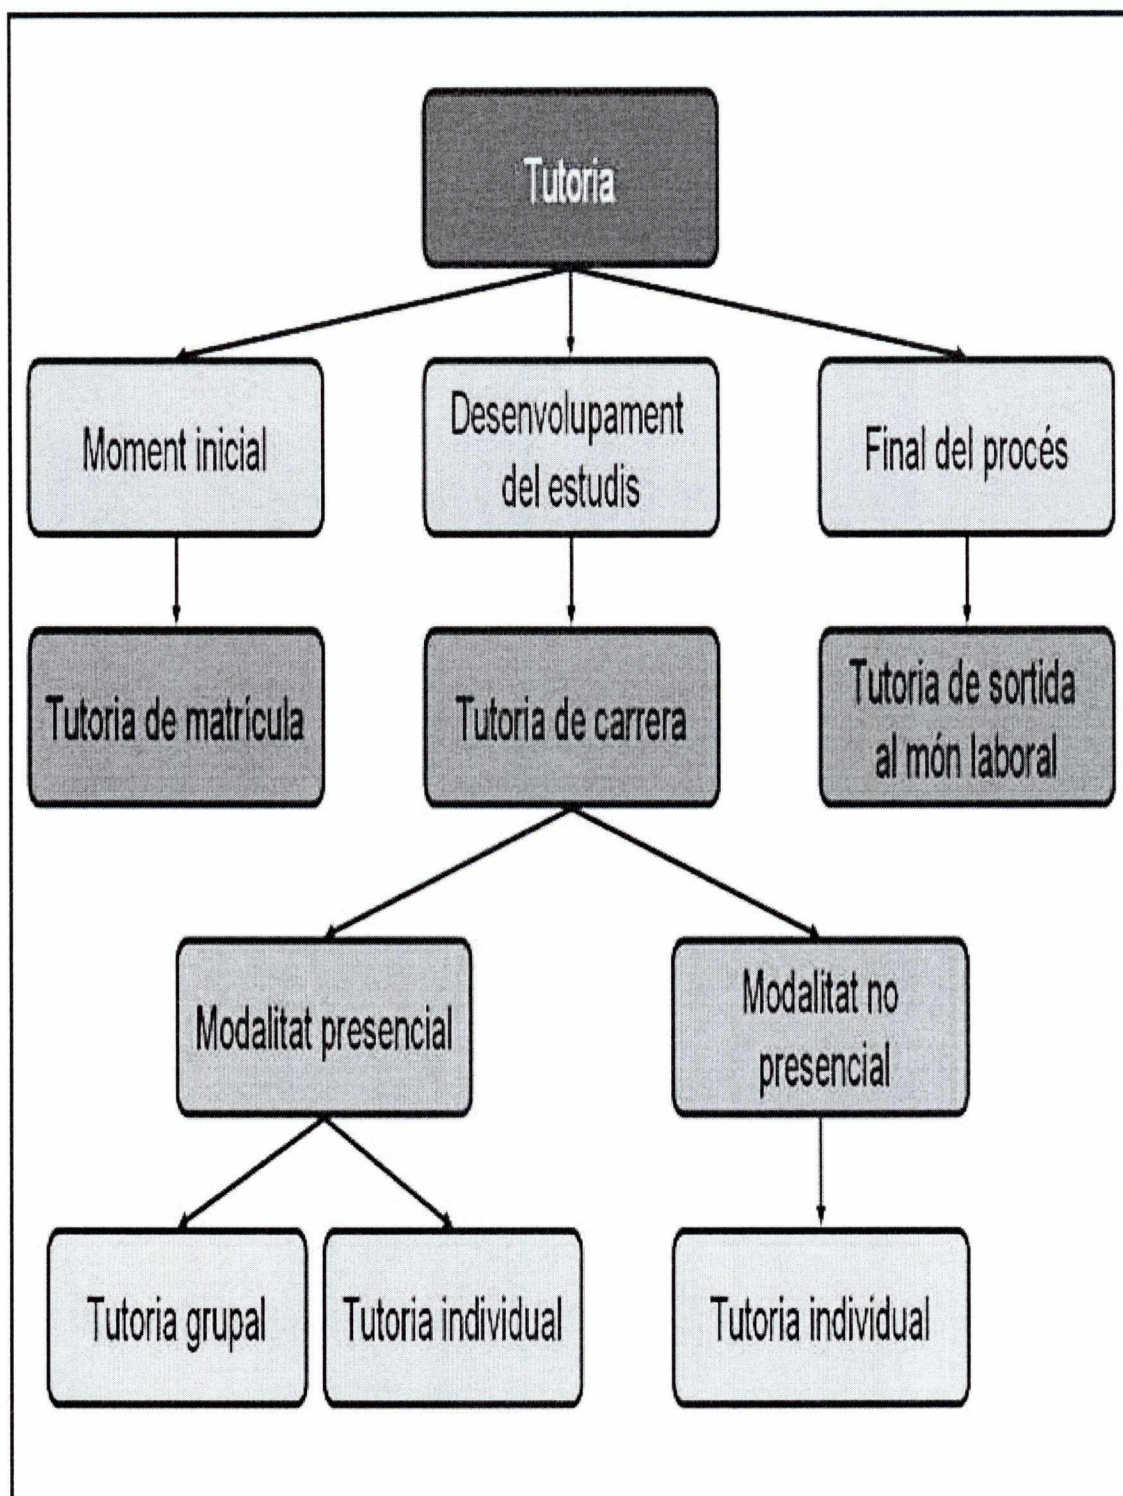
Tutoria

Moment inicial

Desenvolupament del estudis

Final del procés

Tutoria de matrícula

Tutoria de carrera

Tutoria de sortida al món laboral

Modalitat presencial

Modalitat no presencial

Tutoria grupal

Tutoria individual

Tutoria individual